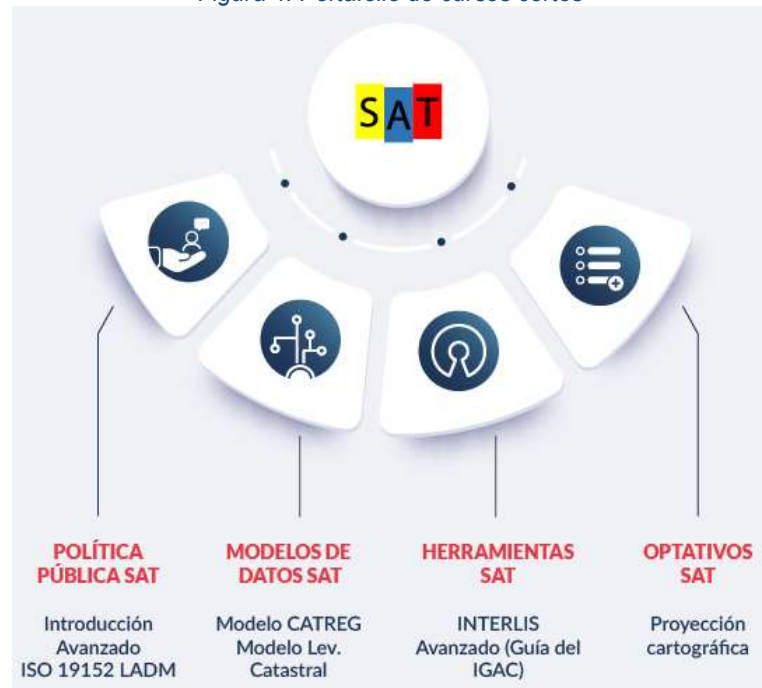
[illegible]

SAT

POLÍTICA PÚBLICA SAT

Introducción
Avanzado
ISO 19152 LADM

MODELOS DE DATOS SAT

Modelo CATREG
Modelo Lev. Catastral

HERRAMIENTAS SAT

INTERLIS
Avanzado (Guía del IGAC)

OPTATIVOS SAT

Proyección cartográfica